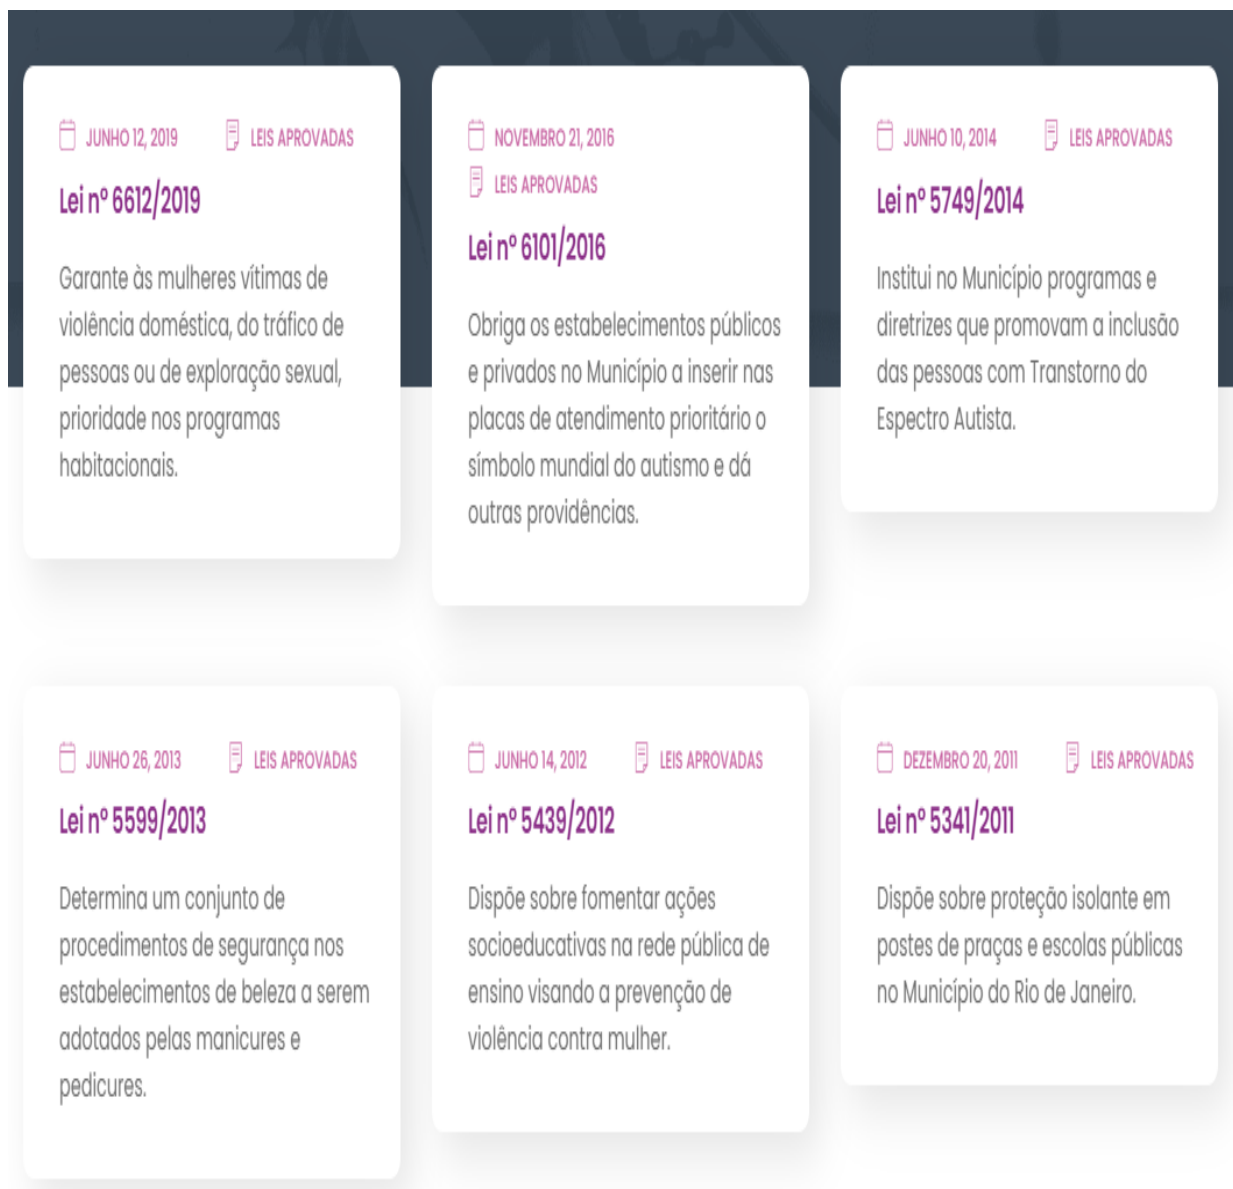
JUNHO 12, 2019 LEIS APROVADAS

Lei nº 6612/2019

Garante às mulheres vítimas de violência doméstica, do tráfico de pessoas ou de exploração sexual, prioridade nos programas habitacionais.

NOVEMBRO 21, 2016 LEIS APROVADAS

Lei nº 6101/2016

Obriga os estabelecimentos públicos e privados no Município a inserir nas placas de atendimento prioritário o símbolo mundial do autismo e dá outras providências.

JUNHO 10, 2014 LEIS APROVADAS

Lei nº 5749/2014

Institui no Município programas e diretrizes que promovam a inclusão das pessoas com Transtorno do Espectro Autista.

JUNHO 26, 2013 LEIS APROVADAS

Lei nº 5599/2013

Determina um conjunto de procedimentos de segurança nos estabelecimentos de beleza a serem adotados pelas manicures e pedicures.

JUNHO 14, 2012 LEIS APROVADAS

Lei nº 5439/2012

Dispõe sobre fomentar ações socioeducativas na rede pública de ensino visando a prevenção de violência contra mulher.

DEZEMBRO 20, 2011 LEIS APROVADAS

Lei nº 5341/2011

Dispõe sobre proteção isolante em postes de praças e escolas públicas no Município do Rio de Janeiro.